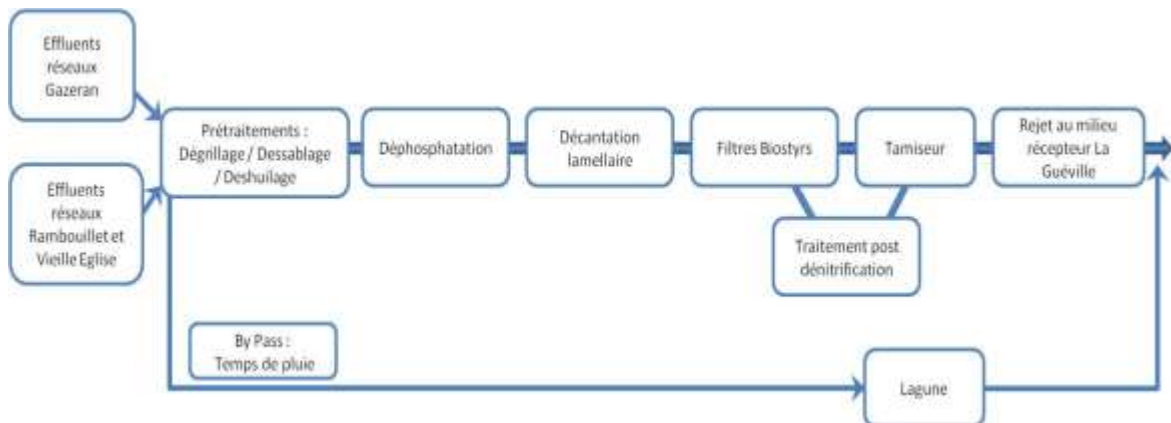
Effluents réseaux Gazeran

Effluents réseaux Rambouillet et Vieille Eglise

Prétraitements : Dégrillage / Dessablage / Deshuilage

Déphosphatation

Décantation lamellaire

Filtres Biostyrs

Tamiseur

Rejet au milieu récepteur La Guéville

Traitement post dénitrification

By Pass : Temps de pluie

Lagune